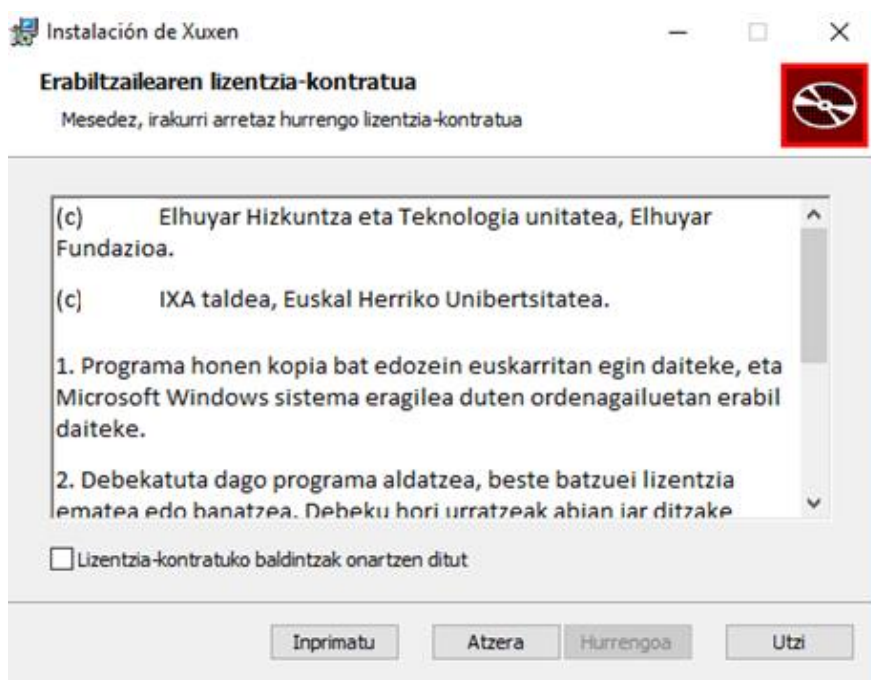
Instalación de Xuxen

Erabiltzailearen lizentzia-kontratua

Mesedez, irakurri arretaz hurrengo lizentzia-kontratua

(c) Elhuyar Hizkuntza eta Teknologia unitatea, Elhuyar Fundazioa.

(c) IXA taldea, Euskal Herriko Unibertsitatea.

1. Programa honen kopia bat edozein euskarritan egin daiteke, eta Microsoft Windows sistema eragilea duten ordenagailuetan erabil daiteke.

2. Debekatuta dago programa aldatzea, beste batzuei lizentzia ematea edo banatzea. Debeku hori urratzeak abian jar ditzake

Lizentzia-kontratuko baldintzak onartzen ditut

Inprimatu Atzera Hurrengoa Utzi